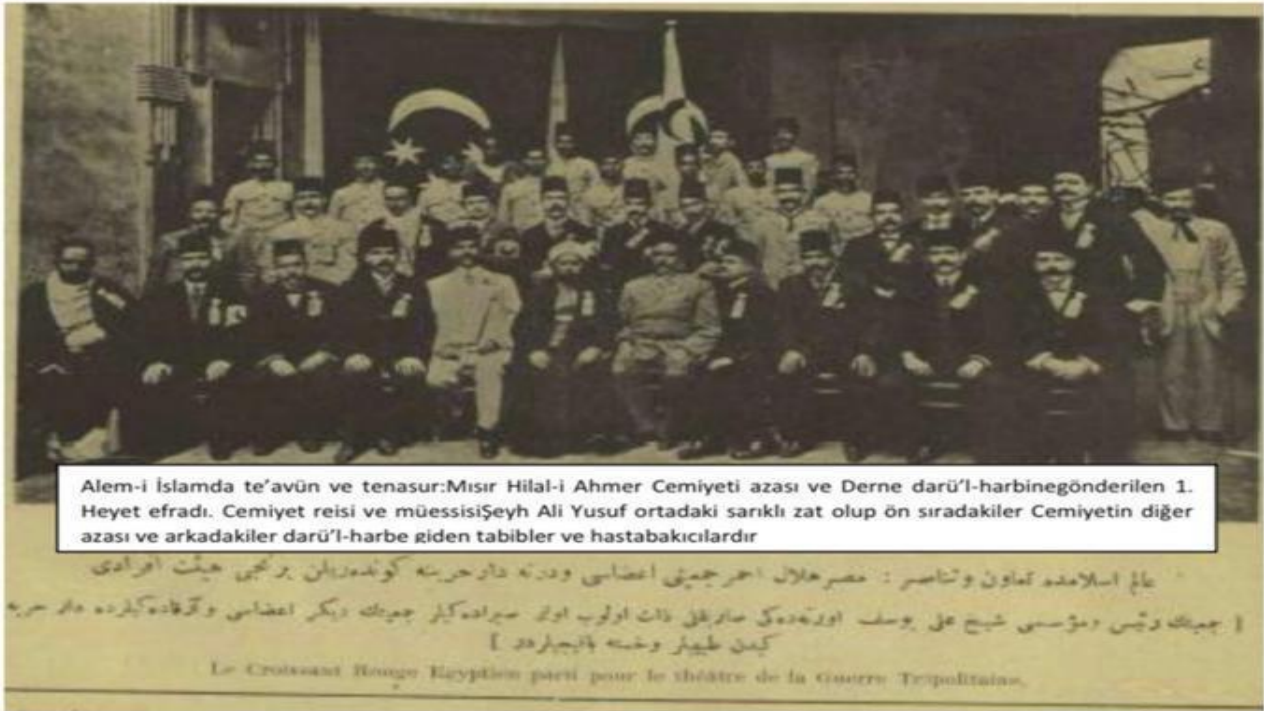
Alem-i İslamda te'avün ve tenasur:Mısır Hilal-i Ahmer Cemiyeti azası ve Derne darü'l-harbinegönderilen 1. Heyet efradı. Cemiyet reisi ve müessisiŞeyh Ali Yusuf ortadaki sarıklı zat olup ön sıradakiler Cemiyetin diğer azası ve arkadakiler darü'l-harbe giden tabibler ve hastabakıcılardır

عالم اسلامده تعاون وتناصر : مصر هلال احمر جمعيتى اعضاسى ودرنه دار حربنه كوندريلن برنجى هيئت افرادى

[ جمعيت رئيس و مؤسسى شيخ على يوسف اورتەدەكى صاريقلى ذات اولوب اوك صيرادەكيلر جمعيتك ديكر اعضاسى و آرقەدەكيلرده دار حربه كيدن طبيبلر وخستە باقيجيلردر ]

Le Croissant Rouge Egyptien parti pour le théâtre de la Guerre Tripolitaine.